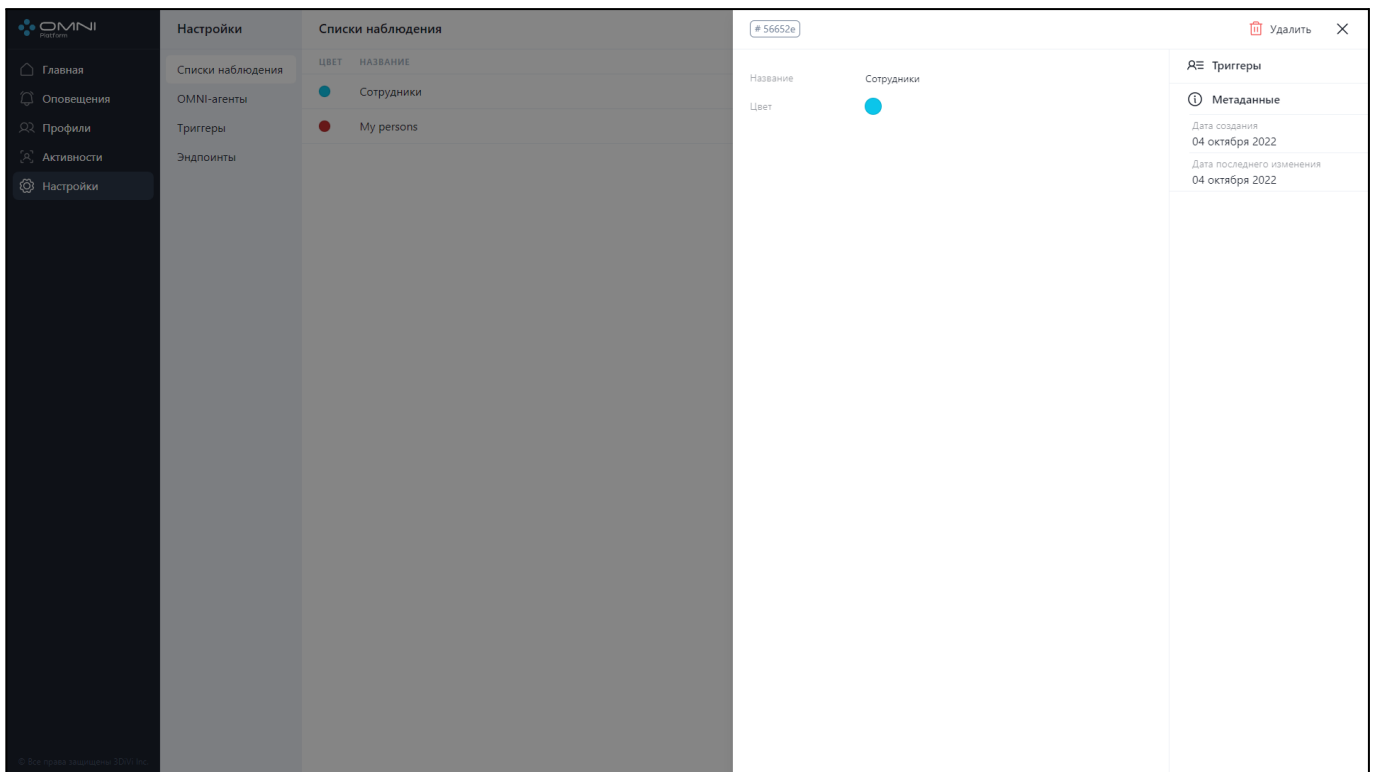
OMNI Platform

Главная
Оповещения
Профили
Активности
Настройки

© Все права защищены 3DiVi Inc.

Настройки

Списки наблюдения
OMNI-агенты
Триггеры
Эндпоинты

Списки наблюдения

| ЦВЕТ | НАЗВАНИЕ |
|---|---|
| | Сотрудники |
| | My persons |

# 56652e

Удалить

Название Сотрудники
Цвет

Триггеры

Метаданные

Дата создания
04 октября 2022

Дата последнего изменения
04 октября 2022